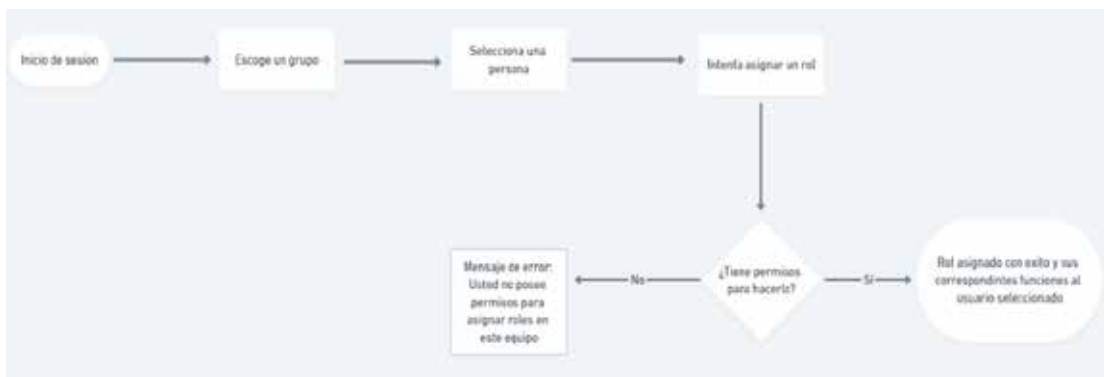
Inicio de sesion

Escoge un grupo

Selecciona una persona

Intenta asignar un rol

¿Tiene permisos para hacerlo?

No

Mensaje de error: Usted no posee permisos para asignar roles en este equipo

Si

Rol asignado con exito y sus correspondintes funciones al usuario seleccionado